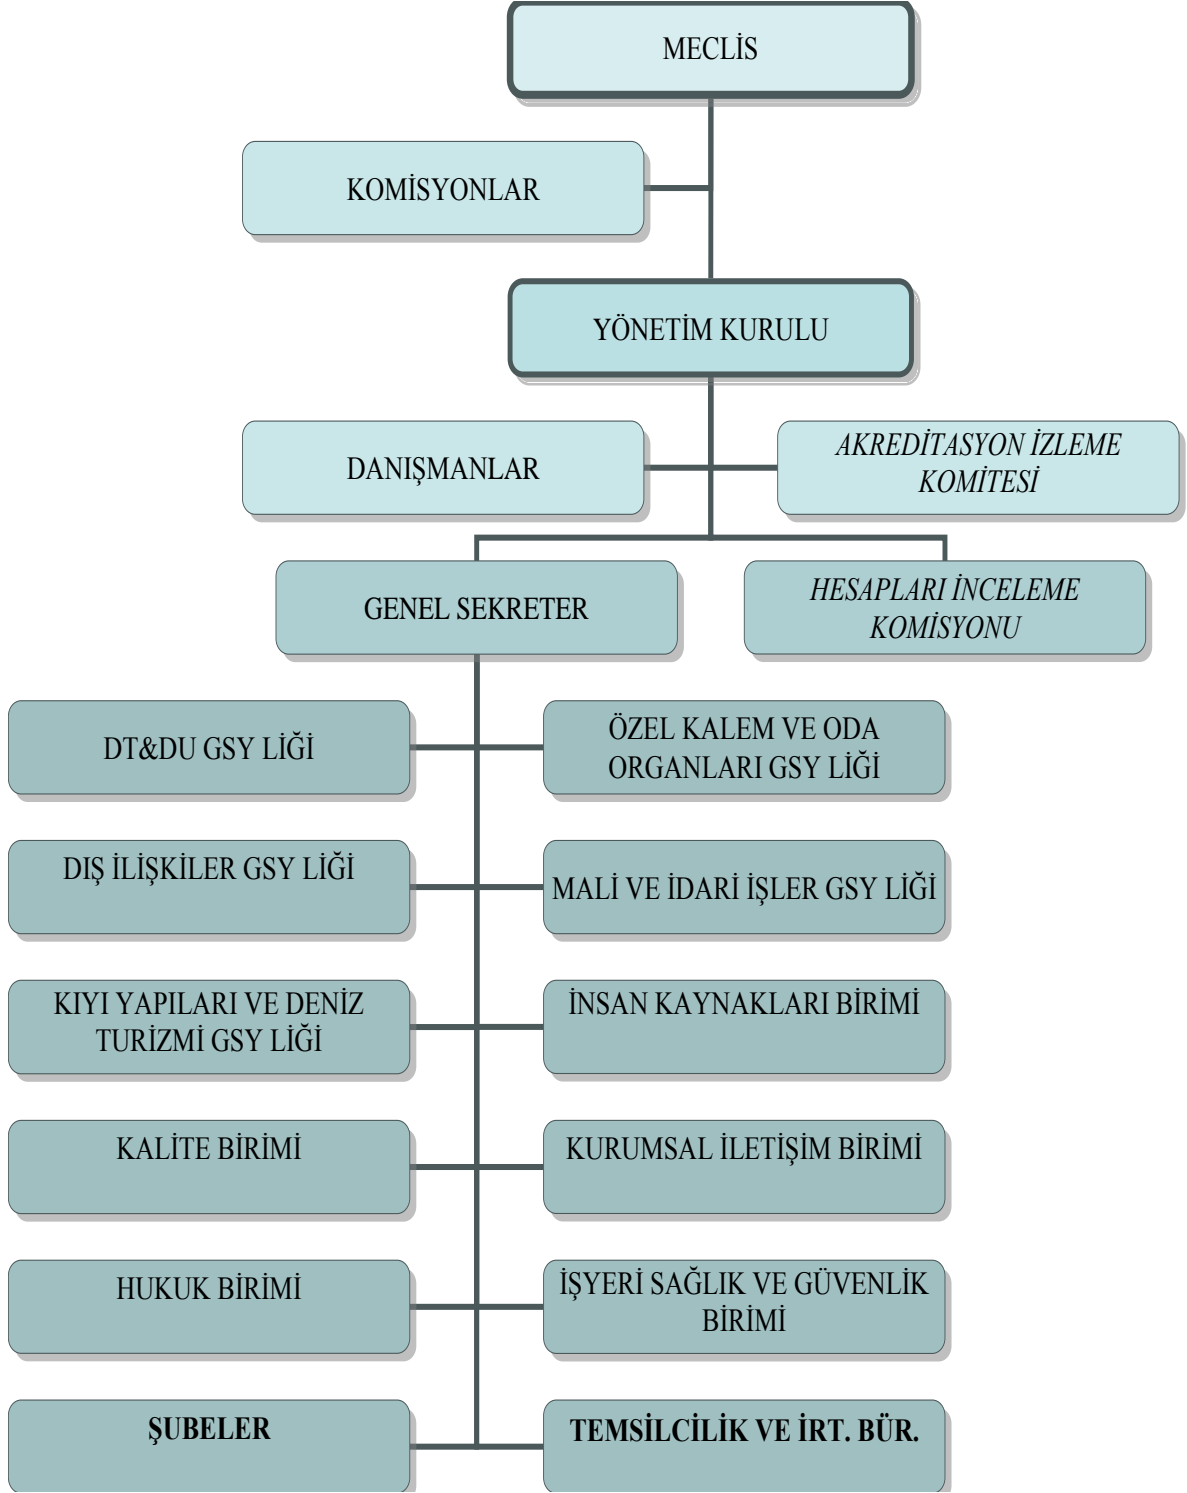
MECLİS

KOMİSYONLAR

YÖNETİM KURULU

DANIŞMANLAR

AKREDİTASYON İZLEME KOMİTESİ

GENEL SEKRETER

HESAPLARI İNCELEME KOMİSYONU

DT&DU GSY LİĞİ

ÖZEL KALEM VE ODA ORGANLARI GSY LİĞİ

DIŞ İLİŞKİLER GSY LİĞİ

MALİ VE İDARİ İŞLER GSY LİĞİ

KIYI YAPILARI VE DENİZ TURİZMİ GSY LİĞİ

İNSAN KAYNAKLARI BİRİMİ

KALİTE BİRİMİ

KURUMSAL İLETİŞİM BİRİMİ

HUKUK BİRİMİ

İŞYERİ SAĞLIK VE GÜVENLİK BİRİMİ

ŞUBELER

TEMSİLCİLİK VE İRT. BÜR.